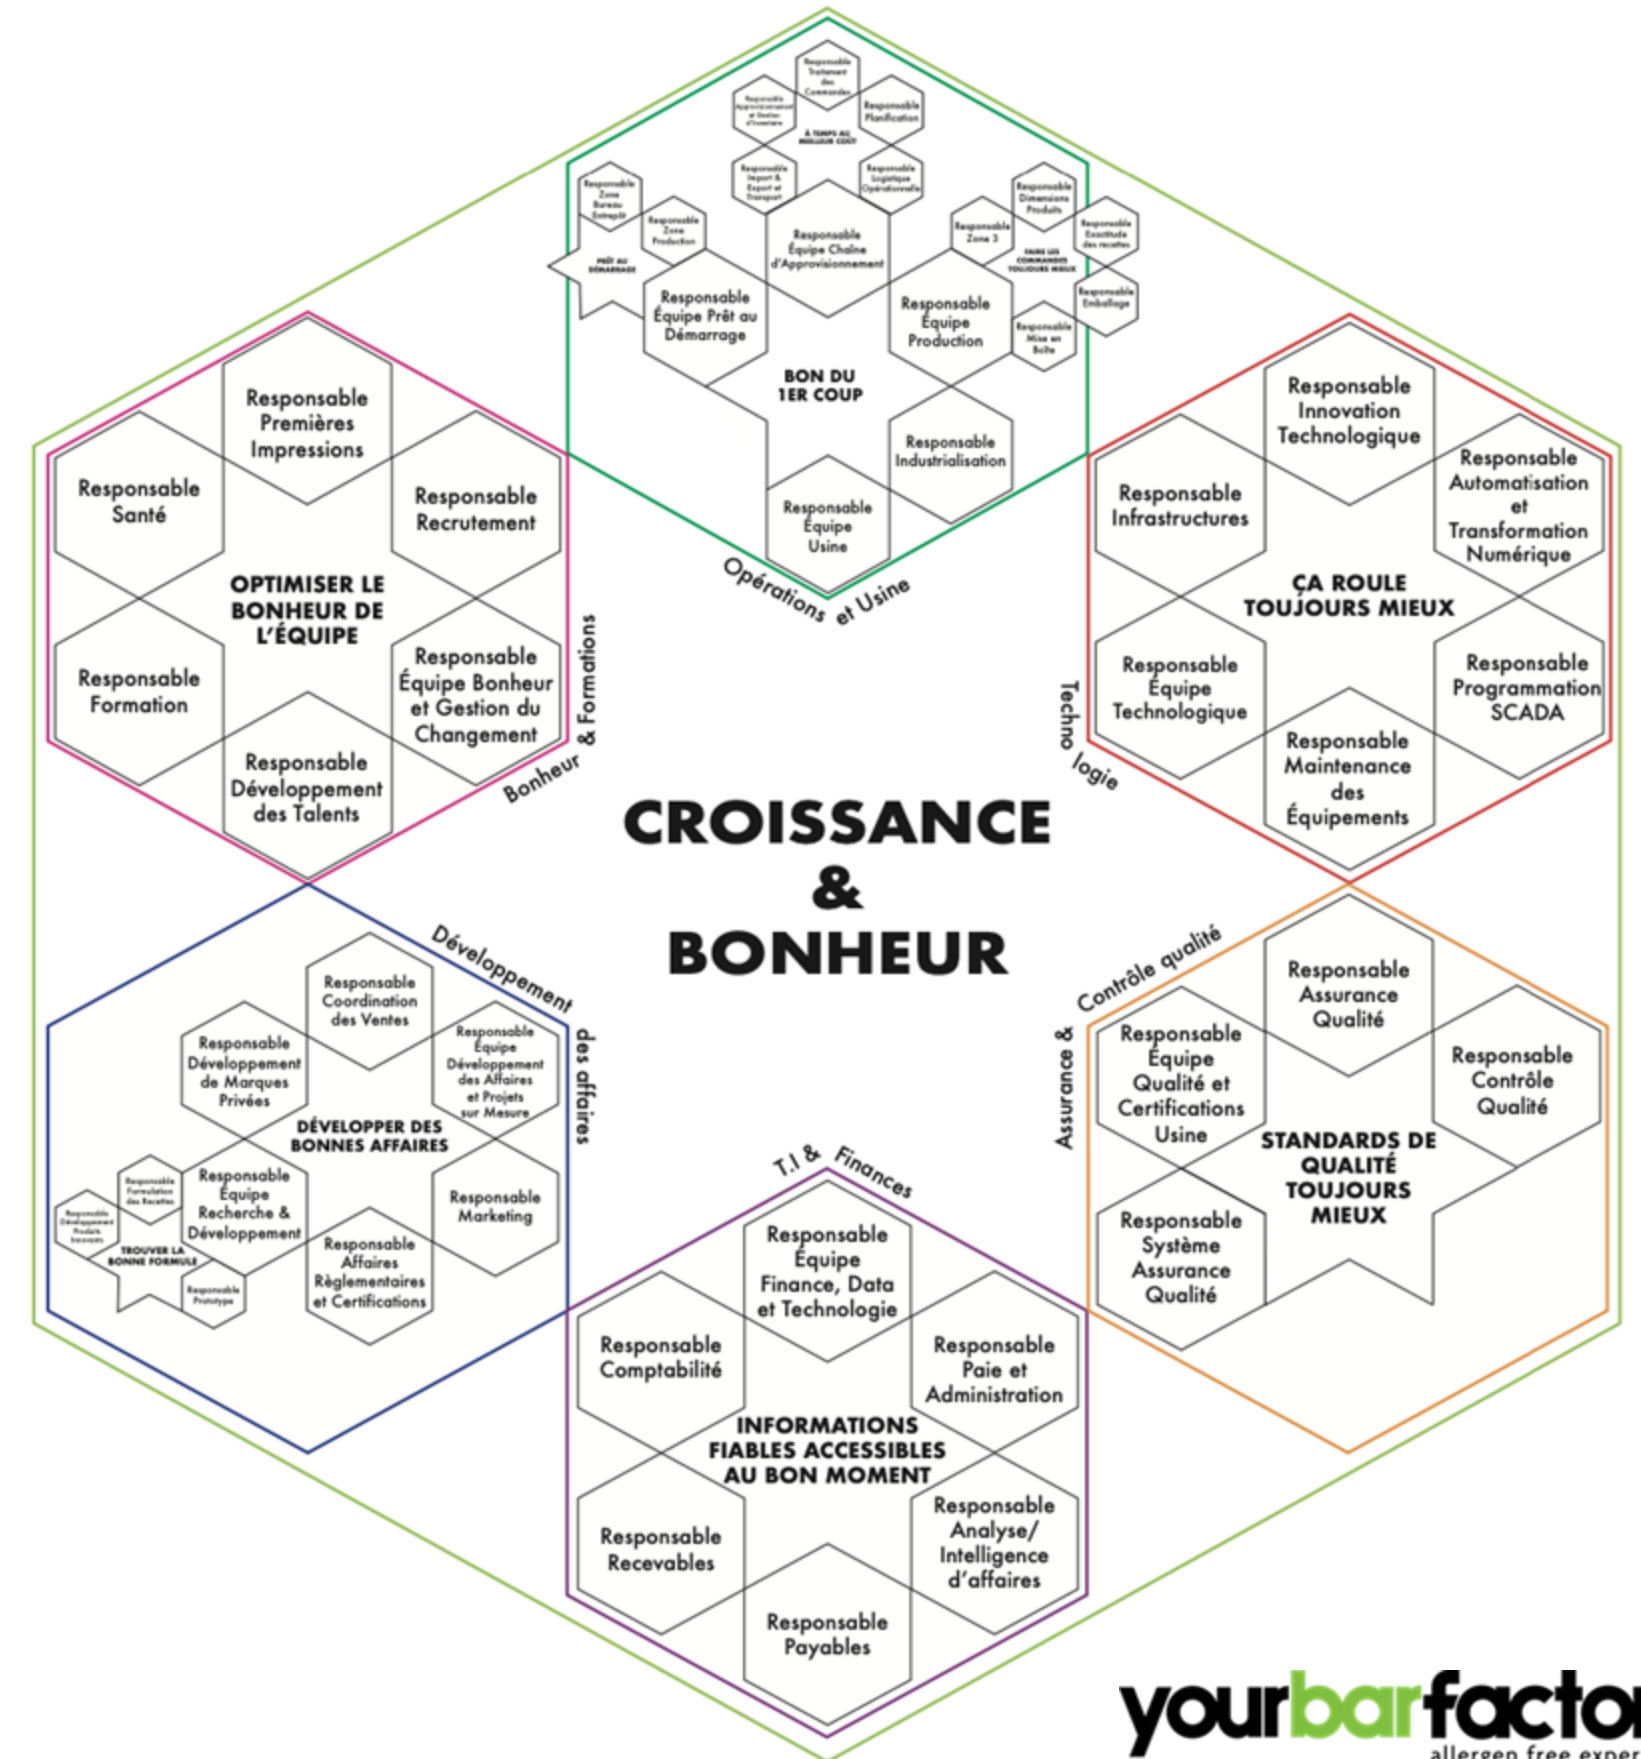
Responsable Traitement des Commandes

Responsable Approvisionnement et Gestion d'Inventaire

Responsable Planification

À TEMPS AU MEILLEUR COÛT

Responsable Import & Export et Transport

Responsable Logistique Opérationnelle

Responsable Zone Bureau Entrepôt

Responsable Zone Production

PRÊT AU DÉMARRAGE

Responsable Équipe Chaîne d'Approvisionnement

Responsable Zone 3

Responsable Dimensions Produits

FAIRE LES COMMANDES TOUJOURS MIEUX

Responsable Exactitude des recettes

Responsable Emballage

Responsable Mise en Boîte

Responsable Équipe Prêt au Démarrage

Responsable Équipe Production

BON DU 1ER COUP

Responsable Industrialisation

Responsable Équipe Usine

Opérations et Usine

Responsable Premières Impressions

Responsable Santé

Responsable Recrutement

OPTIMISER LE BONHEUR DE L'ÉQUIPE

Responsable Formation

Responsable Équipe Bonheur et Gestion du Changement

Responsable Développement des Talents

Bonheur & Formations

Responsable Innovation Technologique

Responsable Infrastructures

Responsable Automatisation et Transformation Numérique

ÇA ROULE TOUJOURS MIEUX

Responsable Équipe Technologique

Responsable Programmation SCADA

Responsable Maintenance des Équipements

Techno logie

CROISSANCE & BONHEUR

Développement des affaires

Responsable Coordination des Ventes

Responsable Développement de Marques Privées

Responsable Équipe Développement des Affaires et Projets sur Mesure

DÉVELOPPER DES BONNES AFFAIRES

Responsable Formulation des Recettes

Responsable Développement Produits Innovants

TROUVER LA BONNE FORMULE

Responsable Prototype

Responsable Équipe Recherche & Développement

Responsable Marketing

Responsable Affaires Règlementaires et Certifications

Assurance & Contrôle qualité

Responsable Assurance Qualité

Responsable Équipe Qualité et Certifications Usine

Responsable Contrôle Qualité

STANDARDS DE QUALITÉ TOUJOURS MIEUX

Responsable Système Assurance Qualité

T.I & Finances

Responsable Équipe Finance, Data et Technologie

Responsable Comptabilité

Responsable Paie et Administration

INFORMATIONS FIABLES ACCESSIBLES AU BON MOMENT

Responsable Recevables

Responsable Analyse/ Intelligence d'affaires

Responsable Payables

yourbarfacto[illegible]
allergen free exper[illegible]